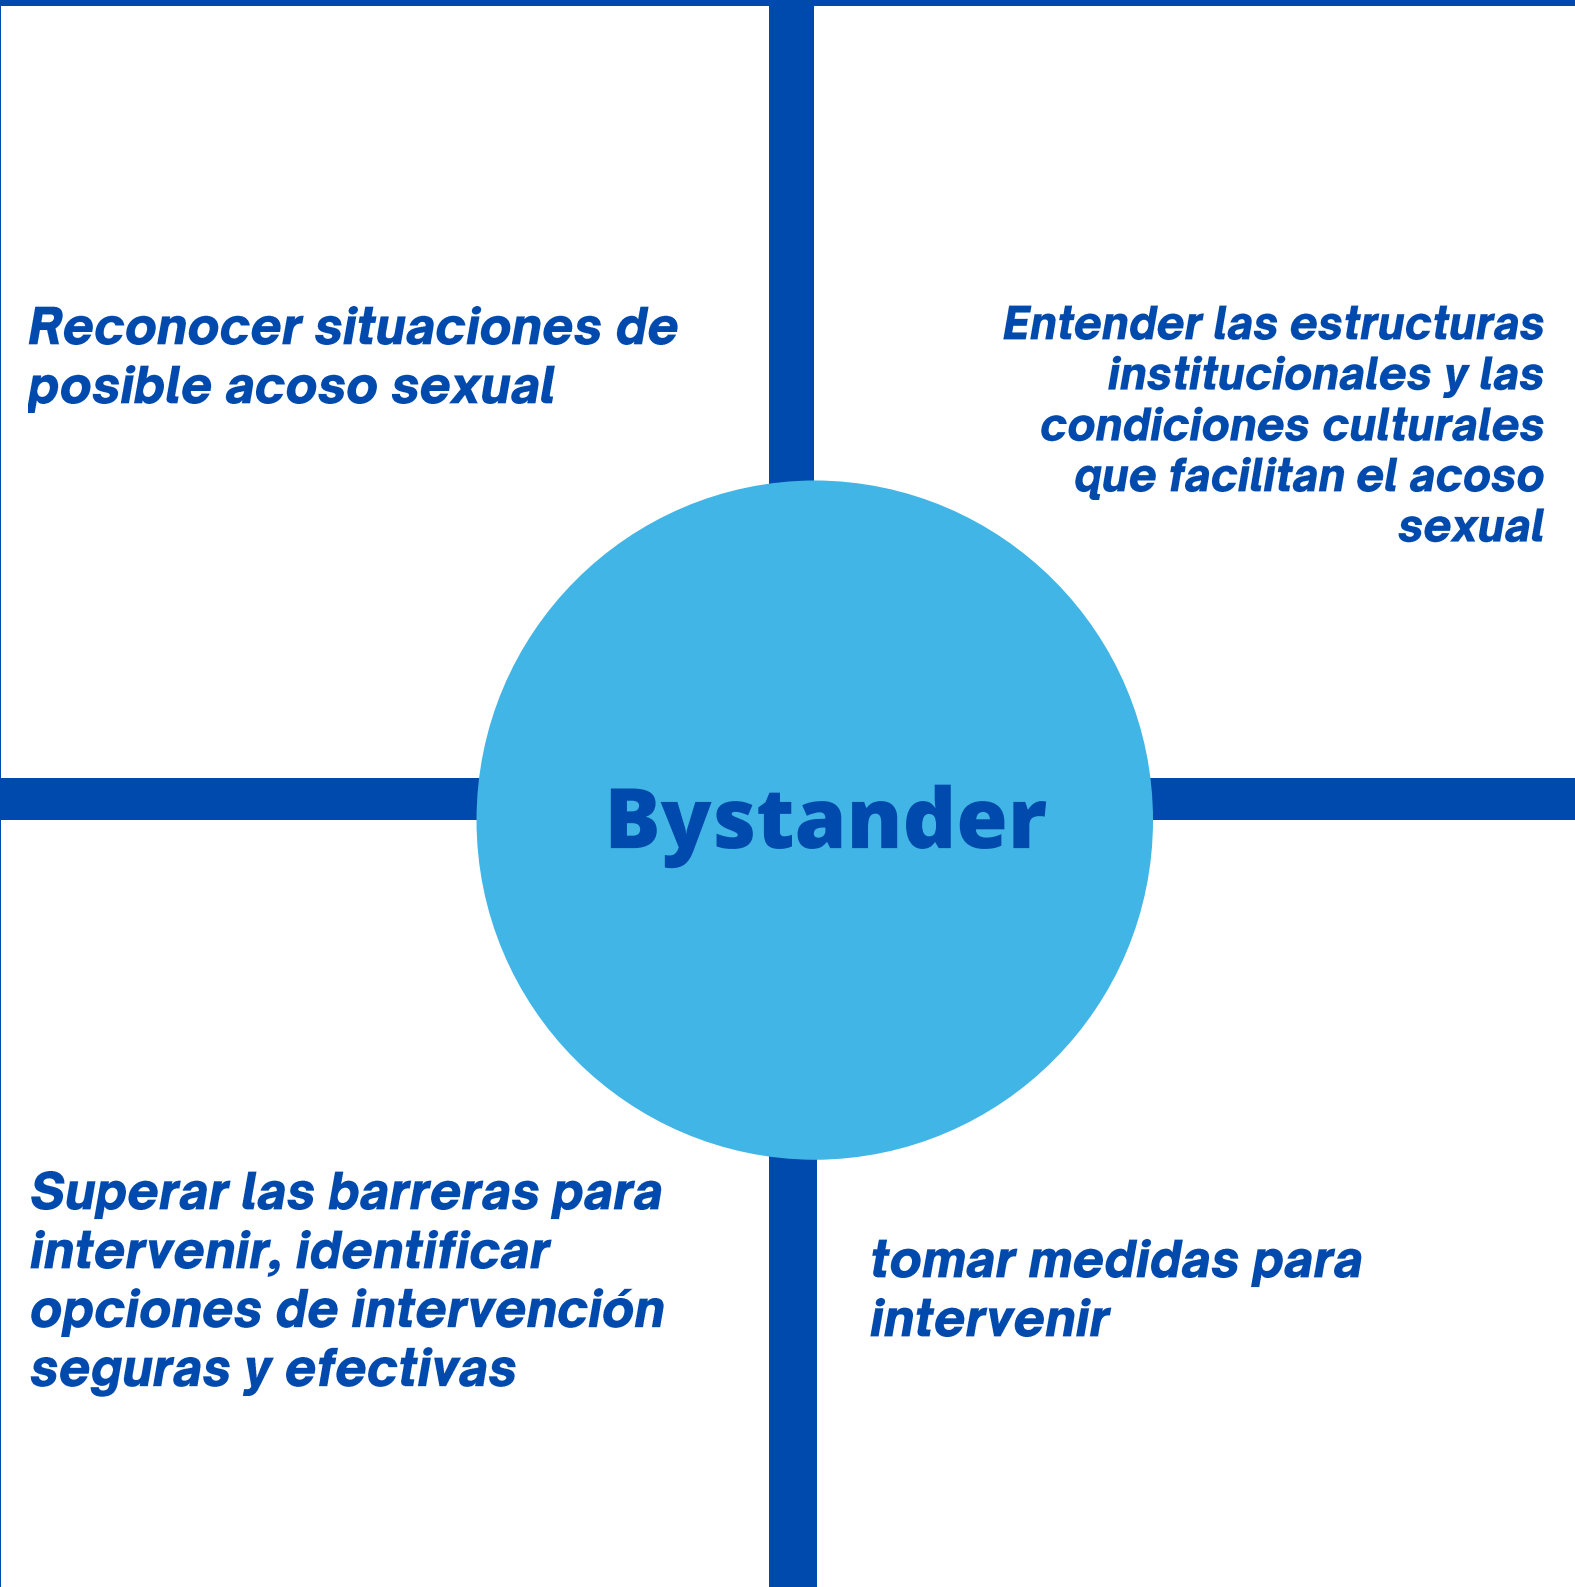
Reconocer situaciones de posible acoso sexual

Entender las estructuras institucionales y las condiciones culturales que facilitan el acoso sexual

Bystander

Superar las barreras para intervenir, identificar opciones de intervención seguras y efectivas

tomar medidas para intervenir